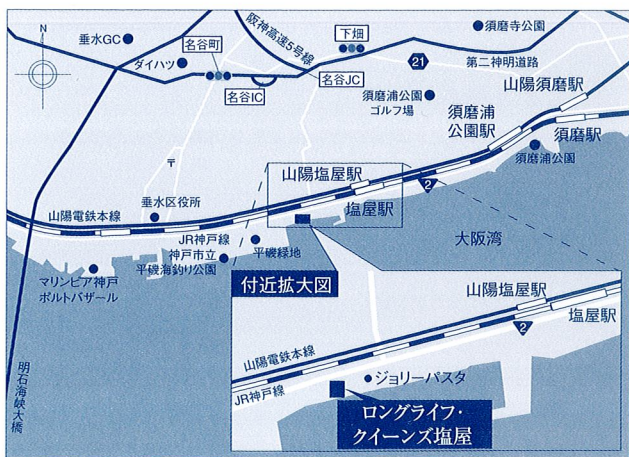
N

垂水GC

阪神高速5号線

下畑

須磨寺公園

名谷町

ダイハツ

21

第二神明道路

名谷JC

山陽須磨駅

名谷IC

須磨浦公園
ゴルフ場

須磨浦
公園駅

須磨駅

須磨浦公園

山陽塩屋駅

2

垂水区役所

山陽電鉄本線

塩屋駅

JR神戸線

大阪湾

神戸市立
平磯海釣り公園

平磯緑地

マリンピア神戸
ポルトバザール

付近拡大図

山陽塩屋駅

2

塩屋駅

明石海峡大橋

山陽電鉄本線

ジョリーパスタ

JR神戸線

ロングライフ・
クイーンズ塩屋